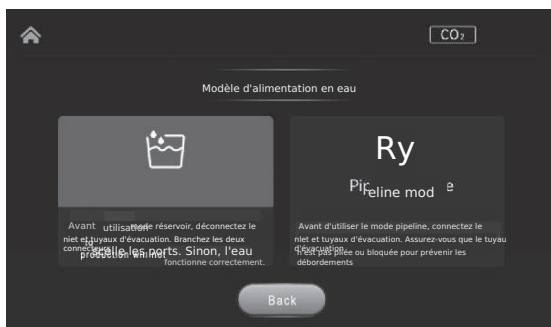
$CO_2$

Modèle d'alimentation en eau

Avant utilisation mode réservoir, déconnectez le niet et tuyaux d'évacuation. Branchez les deux connecteurs les ports. Sinon, l'eau protection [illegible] fonctionne correctement.

Ry

Pireline mode

Avant d'utiliser le mode pipeline, connectez le niet et tuyaux d'évacuation. Assurez-vous que le tuyau d'évacuation n'est pas pliée ou bloquée pour prévenir les débordements

Back